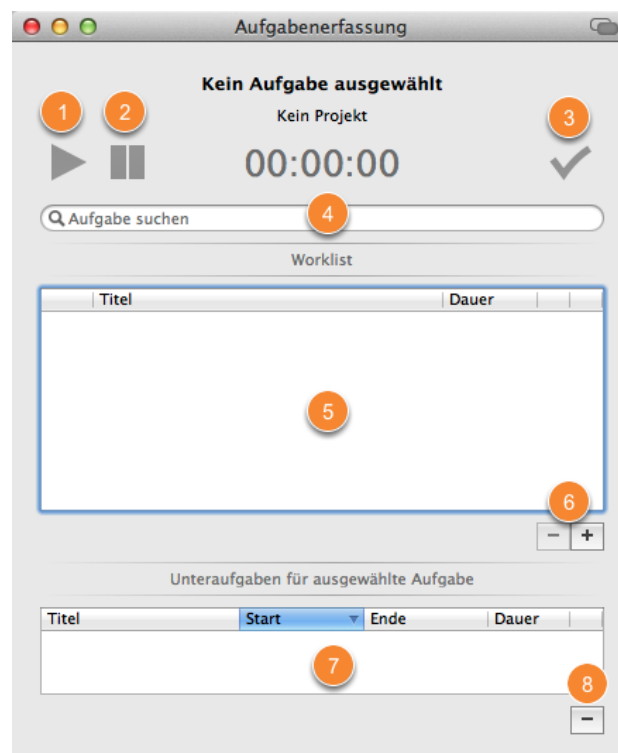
Aufgabenerfassung

Kein Aufgabe ausgewählt

Kein Projekt

1 2 3

00:00:00

Aufgabe suchen 4

Worklist

| Titel | Dauer |
|---|---|

5

6

− +

Unteraufgaben für ausgewählte Aufgabe

| Titel | Start | Ende | Dauer |
|---|---|---|---|

7

8

−